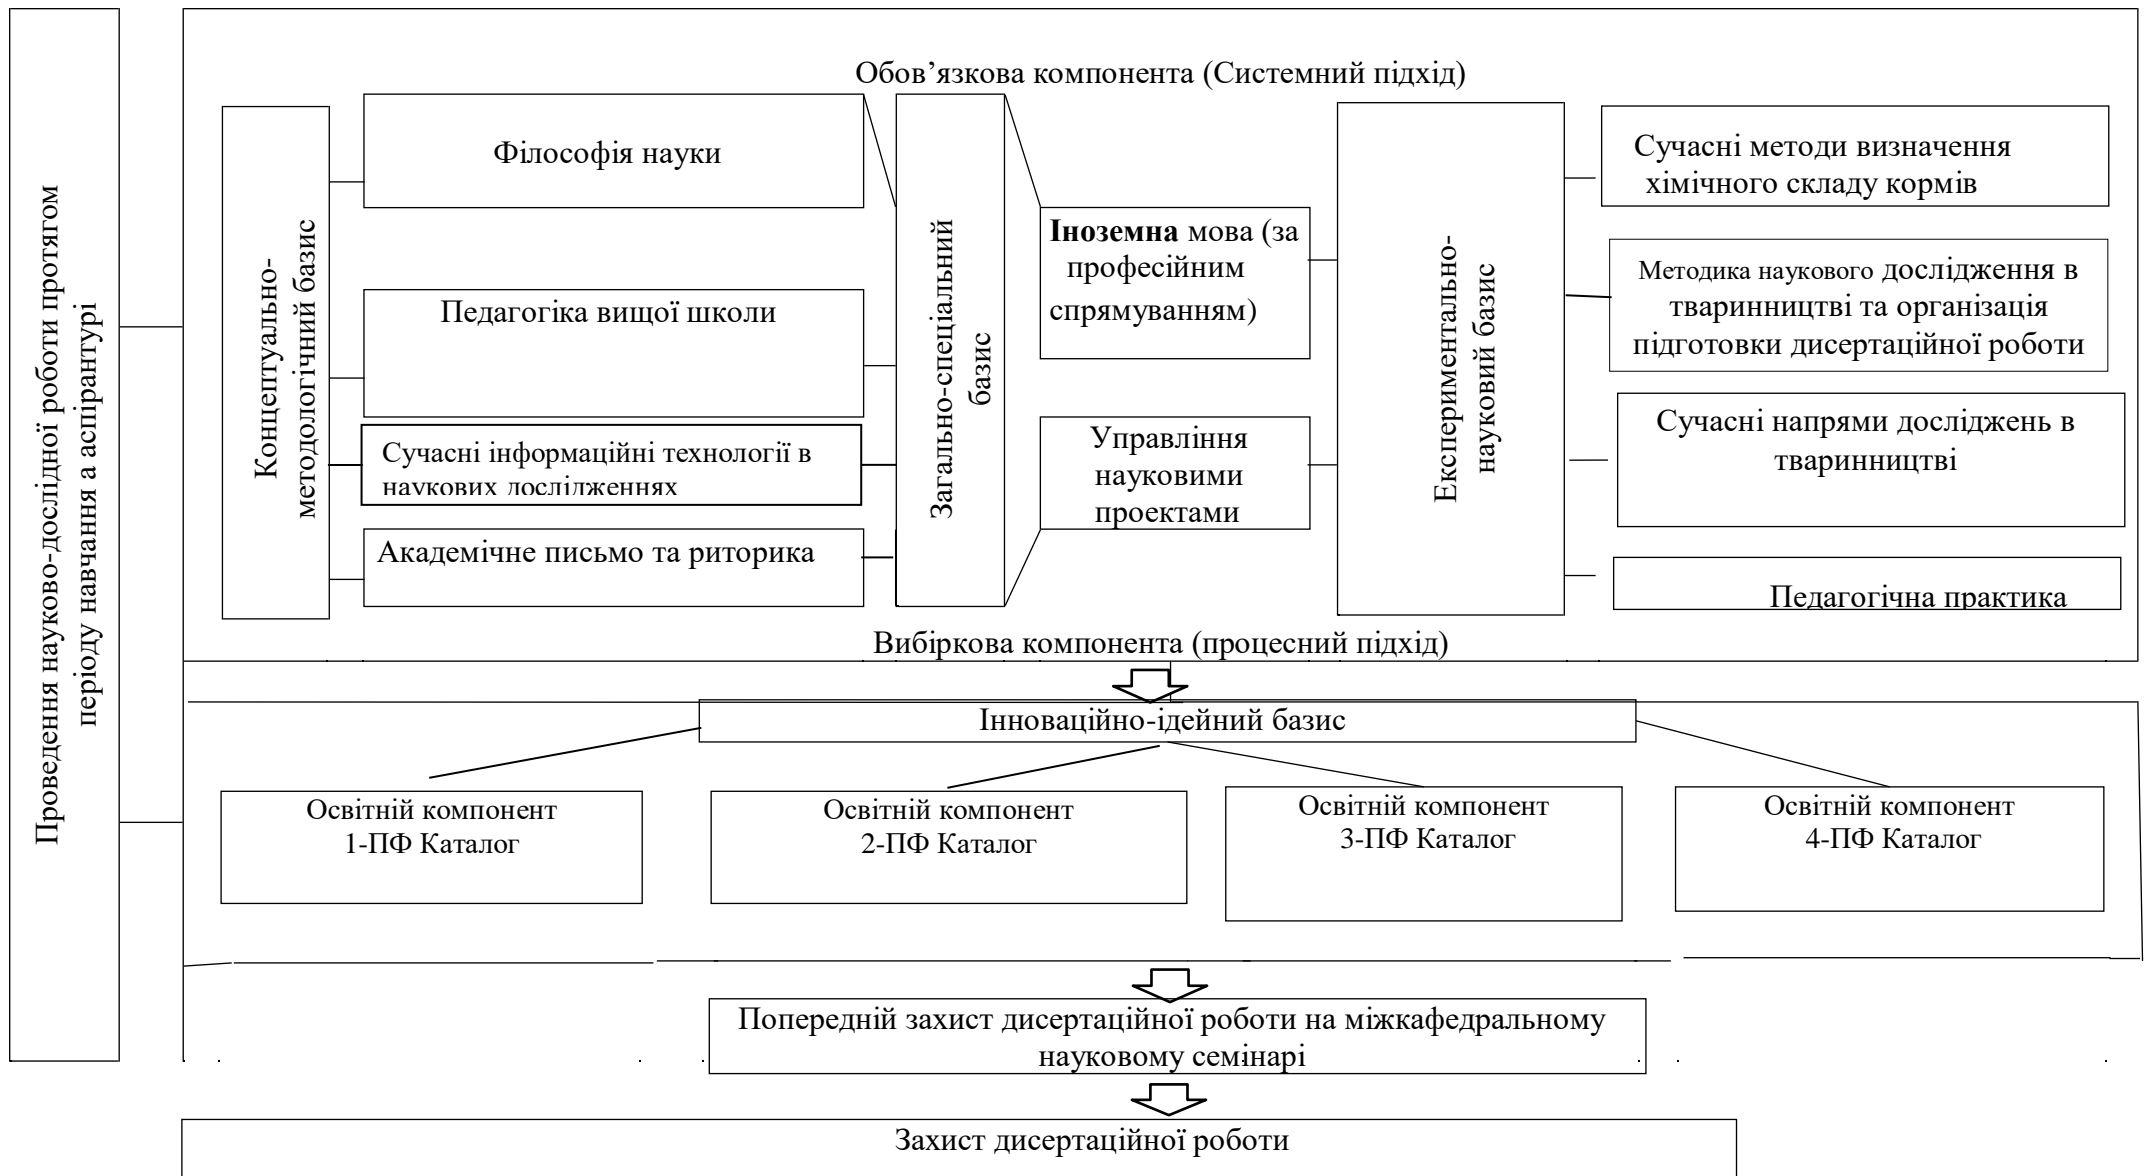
Проведення науково-дослідної роботи протягом періоду навчання в аспірантурі

Обов'язкова компонента (Системний підхід)

Концептуально-методологічний базис

Філософія науки

Педагогіка вищої школи

Сучасні інформаційні технології в наукових дослідженнях

Академічне письмо та риторика

Загально-спеціальний базис

Іноземна мова (за професійним спрямуванням)

Управління науковими проектами

Експериментально-науковий базис

Сучасні методи визначення хімічного складу кормів

Методика наукового дослідження в тваринництві та організація підготовки дисертаційної роботи

Сучасні напрями досліджень в тваринництві

Педагогічна практика

Вибіркова компонента (процесний підхід)

Інноваційно-ідейний базис

Освітній компонент 1-ПФ Каталог

Освітній компонент 2-ПФ Каталог

Освітній компонент 3-ПФ Каталог

Освітній компонент 4-ПФ Каталог

Попередній захист дисертаційної роботи на міжкафедральному науковому семінарі

Захист дисертаційної роботи